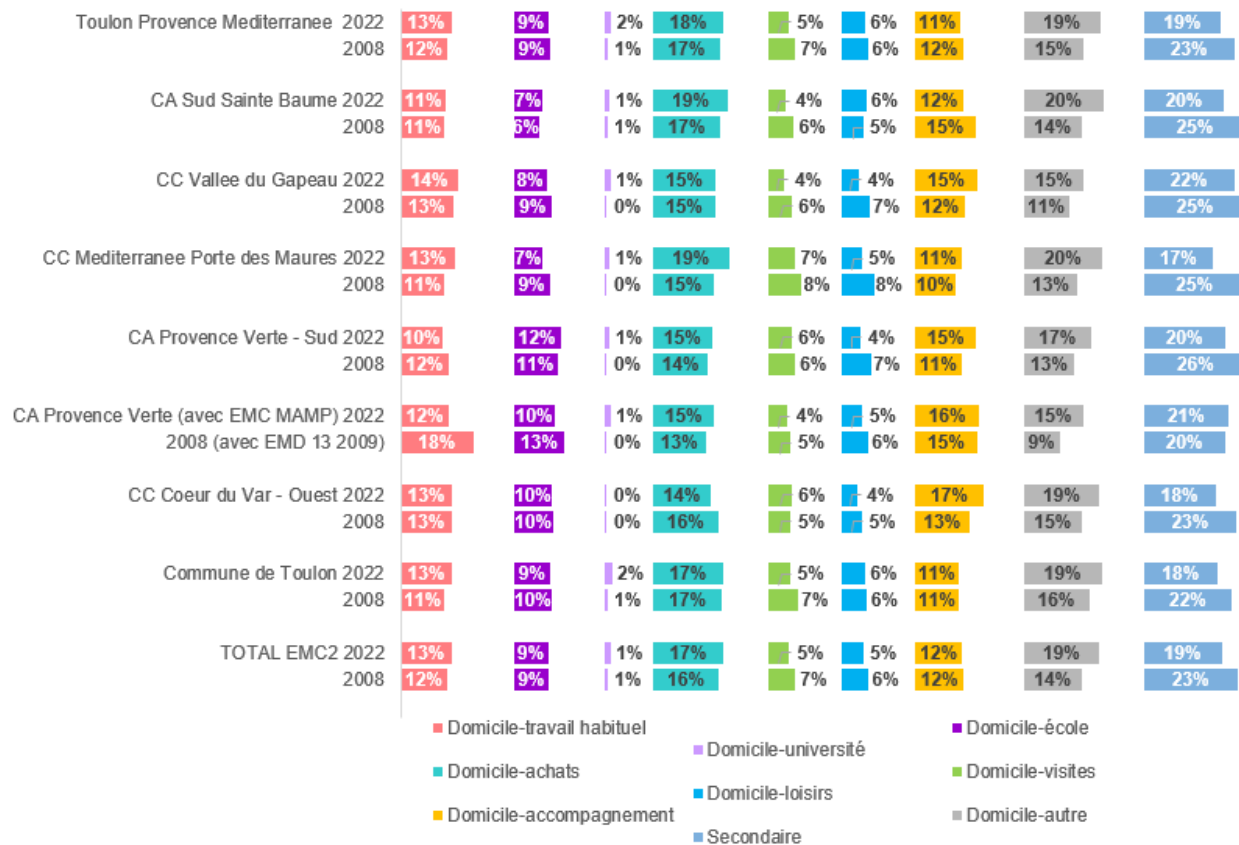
| | | | | | | | | | |
|---|---|---|---|---|---|---|---|---|---|
| Toulon Provence Mediterranee 2022 | 13% | 9% | 2% | 18% | 5% | 6% | 11% | 19% | 19% |
| 2008 | 12% | 9% | 1% | 17% | 7% | 6% | 12% | 15% | 23% |
| CA Sud Sainte Baume 2022 | 11% | 7% | 1% | 19% | 4% | 6% | 12% | 20% | 20% |
| 2008 | 11% | 6% | 1% | 17% | 6% | 5% | 15% | 14% | 25% |
| CC Vallee du Gapeau 2022 | 14% | 8% | 1% | 15% | 4% | 4% | 15% | 15% | 22% |
| 2008 | 13% | 9% | 0% | 15% | 6% | 7% | 12% | 11% | 25% |
| CC Mediterranee Porte des Maures 2022 | 13% | 7% | 1% | 19% | 7% | 5% | 11% | 20% | 17% |
| 2008 | 11% | 9% | 0% | 15% | 8% | 8% | 10% | 13% | 25% |
| CA Provence Verte - Sud 2022 | 10% | 12% | 1% | 15% | 6% | 4% | 15% | 17% | 20% |
| 2008 | 12% | 11% | 0% | 14% | 6% | 7% | 11% | 13% | 26% |
| CA Provence Verte (avec EMC MAMP) 2022 | 12% | 10% | 1% | 15% | 4% | 5% | 16% | 15% | 21% |
| 2008 (avec EMD 13 2009) | 18% | 13% | 0% | 13% | 5% | 6% | 15% | 9% | 20% |
| CC Coeur du Var - Ouest 2022 | 13% | 10% | 0% | 14% | 6% | 4% | 17% | 19% | 18% |
| 2008 | 13% | 10% | 0% | 16% | 5% | 5% | 13% | 15% | 23% |
| Commune de Toulon 2022 | 13% | 9% | 2% | 17% | 5% | 6% | 11% | 19% | 18% |
| 2008 | 11% | 10% | 1% | 17% | 7% | 6% | 11% | 16% | 22% |
| TOTAL EMC2 2022 | 13% | 9% | 1% | 17% | 5% | 5% | 12% | 19% | 19% |
| 2008 | 12% | 9% | 1% | 16% | 7% | 6% | 12% | 14% | 23% |

Domicile-travail habituel
Domicile-école
Domicile-université
Domicile-achats
Domicile-visites
Domicile-loisirs
Domicile-accompagnement
Domicile-autre
Secondaire